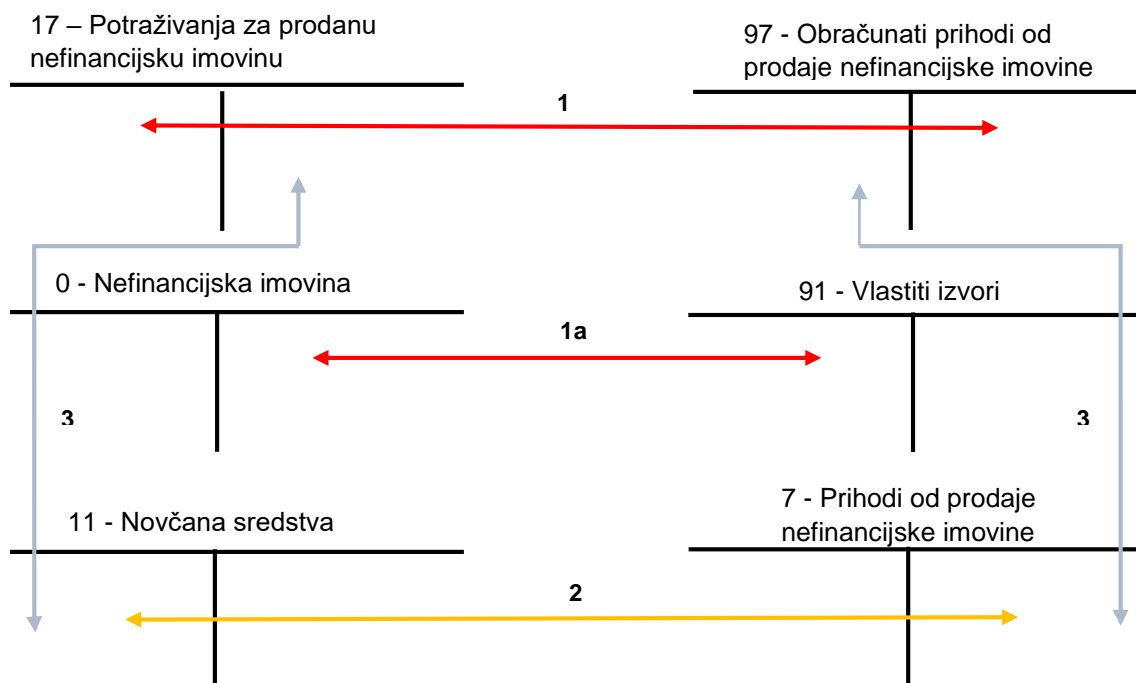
17 – Potraživanja za prodanu nefinancijsku imovinu

97 - Obračunati prihodi od prodaje nefinancijske imovine

1

0 - Nefinancijska imovina

91 - Vlastiti izvori

1a

3

3

11 - Novčana sredstva

7 - Prihodi od prodaje nefinancijske imovine

2